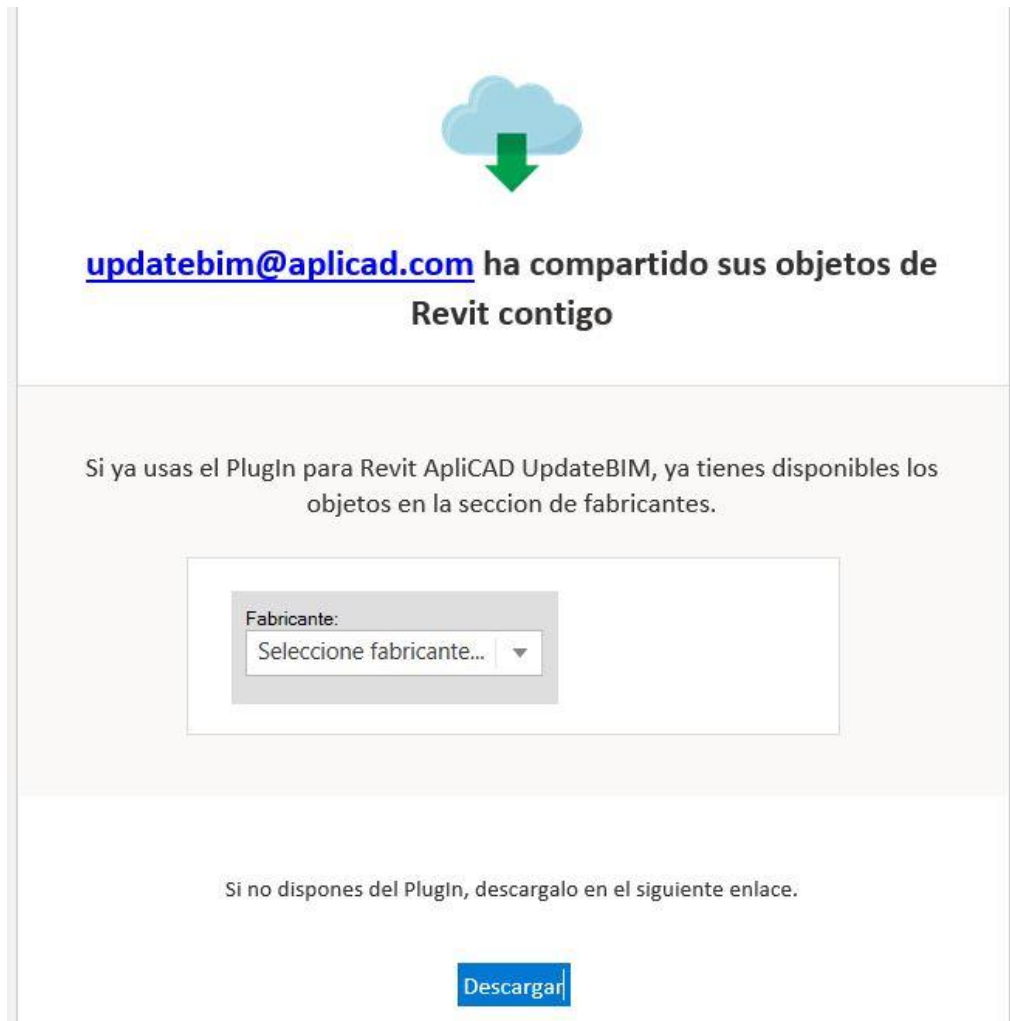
updatebim@aplicad.com ha compartido sus objetos de Revit contigo

Si ya usas el PlugIn para Revit ApliCAD UpdateBIM, ya tienes disponibles los objetos en la seccion de fabricantes.

Fabricante:
Seleccione fabricante...

Si no dispones del PlugIn, descargalo en el siguiente enlace.

Descargar